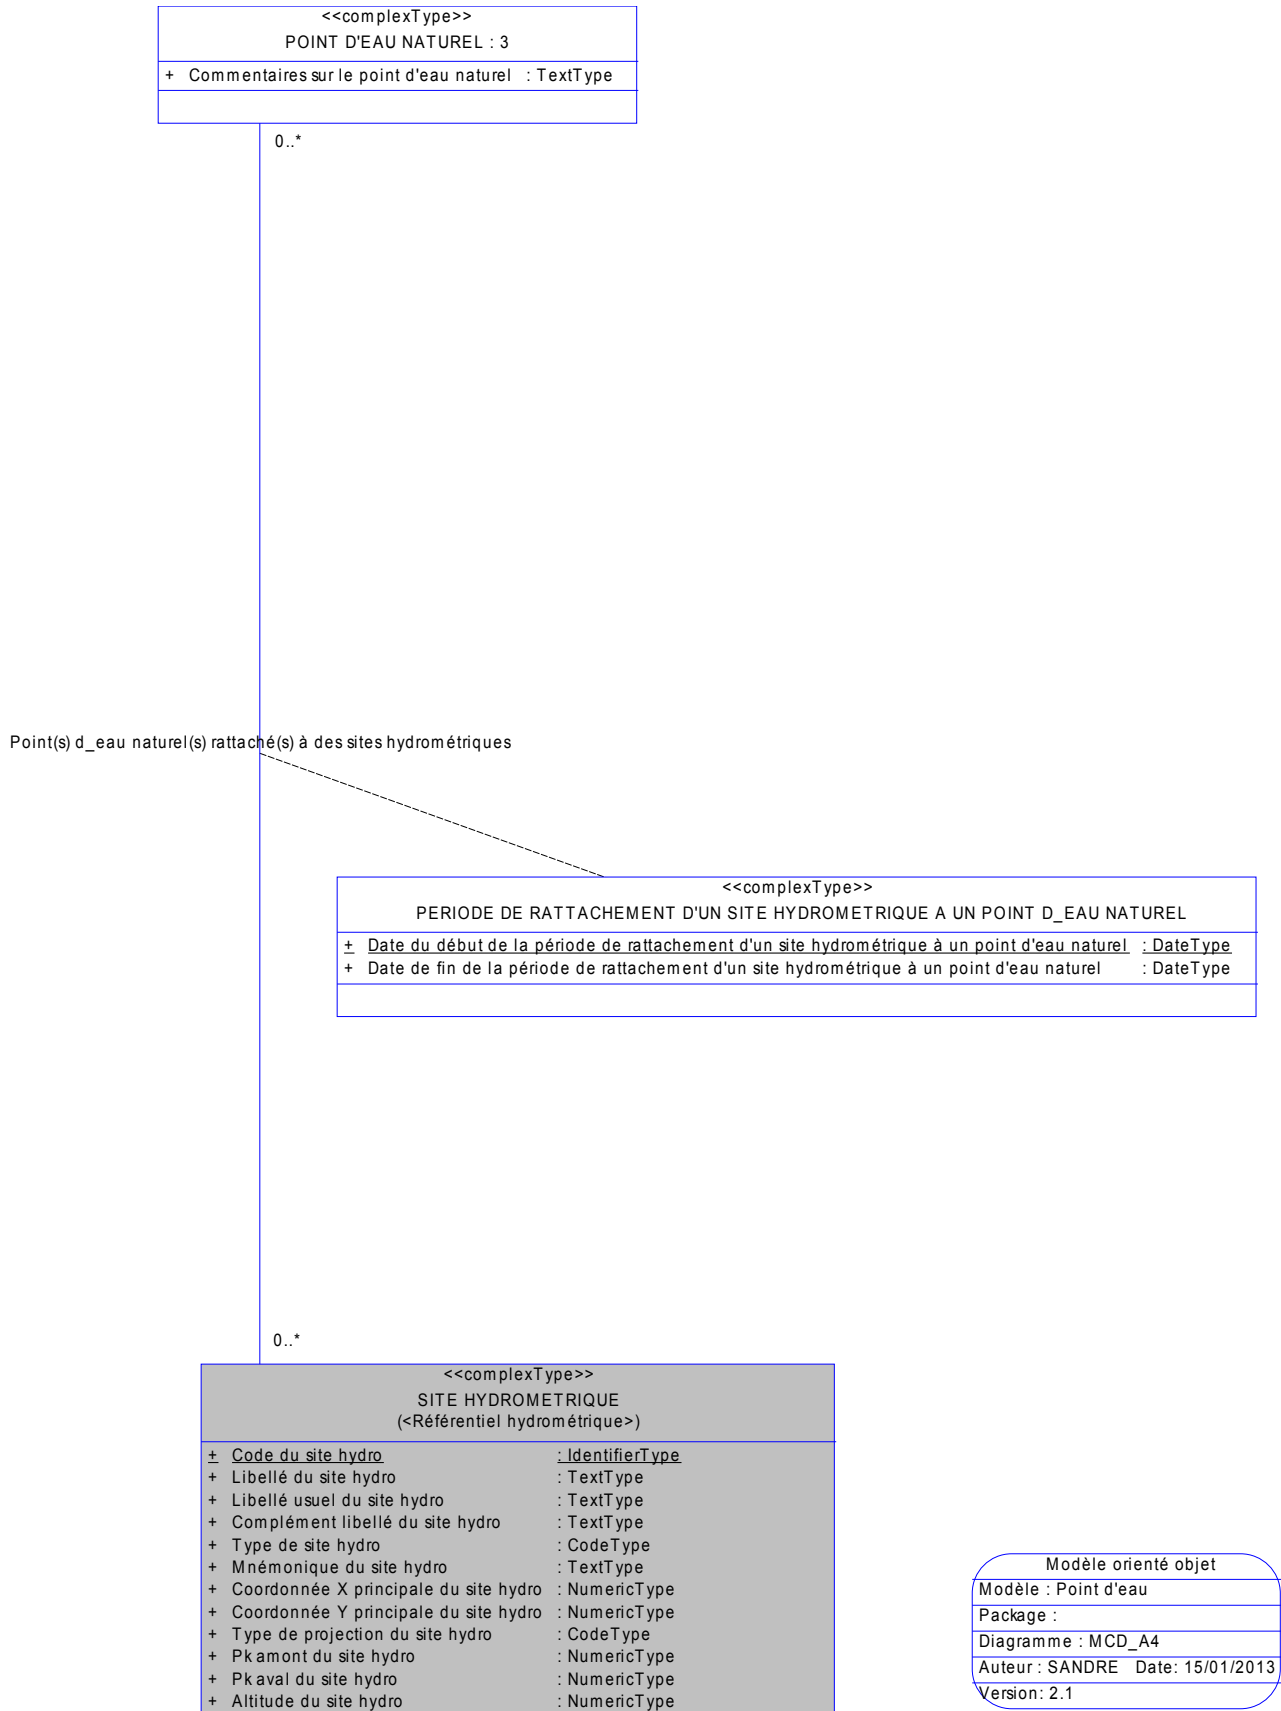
<<complexType>>
POINT D'EAU NATUREL : 3

+ Commentaires sur le point d'eau naturel : TextType

0..*

Point(s) d_eau naturel(s) rattaché(s) à des sites hydrométriques

<<complexType>>
PERIODE DE RATTACHEMENT D'UN SITE HYDROMETRIQUE A UN POINT D_EAU NATUREL

+ Date du début de la période de rattachement d'un site hydrométrique à un point d'eau naturel : DateType
+ Date de fin de la période de rattachement d'un site hydrométrique à un point d'eau naturel : DateType

0..*

<<complexType>>
SITE HYDROMETRIQUE
(<Référentiel hydrométrique>)

+ Code du site hydro : IdentifierType
+ Libellé du site hydro : TextType
+ Libellé usuel du site hydro : TextType
+ Complément libellé du site hydro : TextType
+ Type de site hydro : CodeType
+ Mnémonique du site hydro : TextType
+ Coordonnée X principale du site hydro : NumericType
+ Coordonnée Y principale du site hydro : NumericType
+ Type de projection du site hydro : CodeType
+ Pk amont du site hydro : NumericType
+ Pk aval du site hydro : NumericType
+ Altitude du site hydro : NumericType

Modèle orienté objet
Modèle : Point d'eau
Package :
Diagramme : MCD_A4
Auteur : SANDRE Date: 15/01/2013
Version: 2.1